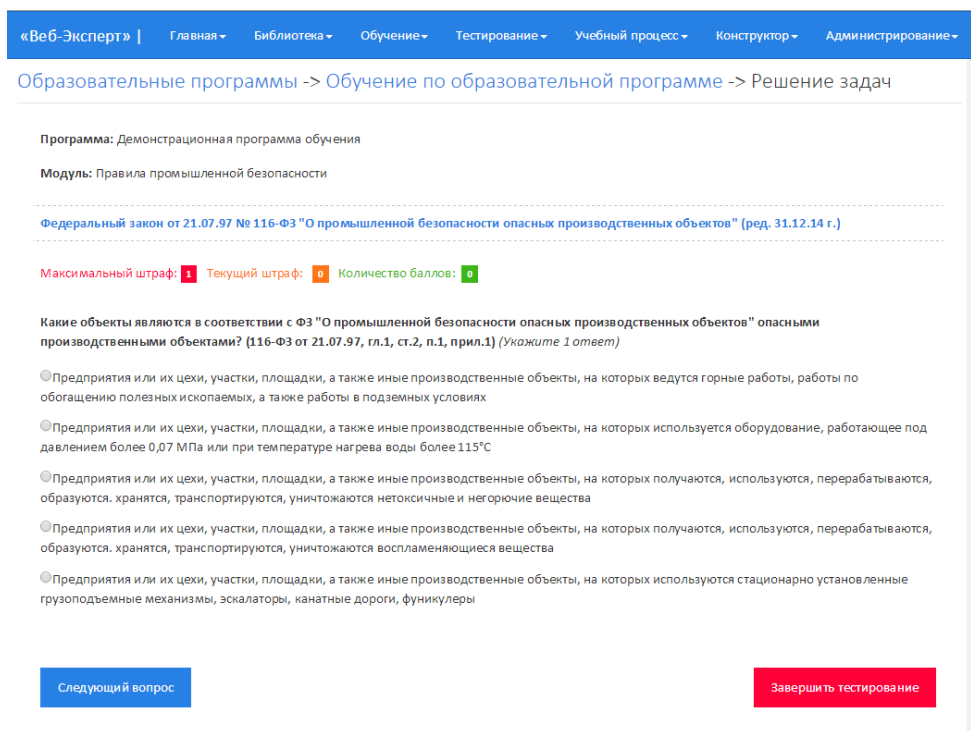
«Веб-Эксперт» | Главная Библиотека Обучение Тестирование Учебный процесс Конструктор Администрирование

Образовательные программы -> Обучение по образовательной программе -> Решение задач

Программа: Демонстрационная программа обучения

Модуль: Правила промышленной безопасности

Федеральный закон от 21.07.97 № 116-ФЗ "О промышленной безопасности опасных производственных объектов" (ред. 31.12.14 г.)

Максимальный штраф: 1 Текущий штраф: 0 Количество баллов: 0

Какие объекты являются в соответствии с ФЗ "О промышленной безопасности опасных производственных объектов" опасными производственными объектами? (116-ФЗ от 21.07.97, гл.1, ст.2, п.1, прил.1) (Укажите 1 ответ)

Предприятия или их цехи, участки, площадки, а также иные производственные объекты, на которых ведутся горные работы, работы по обогащению полезных ископаемых, а также работы в подземных условиях

Предприятия или их цехи, участки, площадки, а также иные производственные объекты, на которых используется оборудование, работающее под давлением более 0,07 МПа или при температуре нагрева воды более 115°С

Предприятия или их цехи, участки, площадки, а также иные производственные объекты, на которых получаются, используются, перерабатываются, образуются. хранятся, транспортируются, уничтожаются нетоксичные и негорючие вещества

Предприятия или их цехи, участки, площадки, а также иные производственные объекты, на которых получаются, используются, перерабатываются, образуются. хранятся, транспортируются, уничтожаются воспламеняющиеся вещества

Предприятия или их цехи, участки, площадки, а также иные производственные объекты, на которых используются стационарно установленные грузоподъемные механизмы, эскалаторы, канатные дороги, фуникулеры

Следующий вопрос

Завершить тестирование